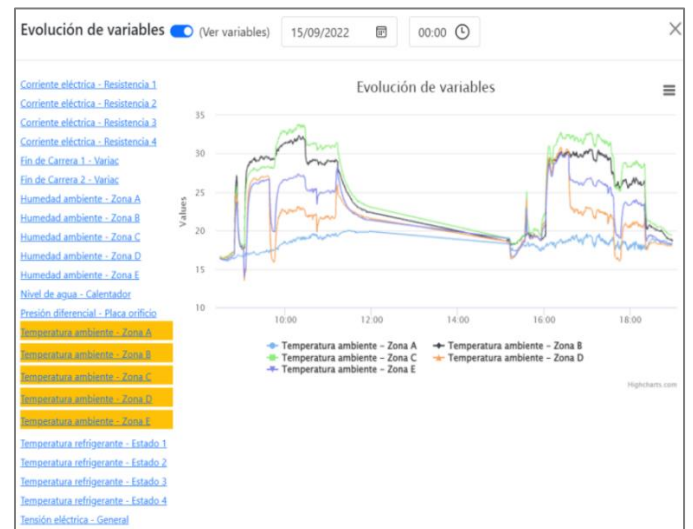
Evolución de variables (Ver variables) 15/09/2022 00:00

Corriente eléctrica - Resistencia 1
Corriente eléctrica - Resistencia 2
Corriente eléctrica - Resistencia 3
Corriente eléctrica - Resistencia 4
Fin de Carrera 1 - Variac
Fin de Carrera 2 - Variac
Humedad ambiente - Zona A
Humedad ambiente - Zona B
Humedad ambiente - Zona C
Humedad ambiente - Zona D
Humedad ambiente - Zona E
Nivel de agua - Calentador
Presión diferencial - Placa orificio
Temperatura ambiente - Zona A
Temperatura ambiente - Zona B
Temperatura ambiente - Zona C
Temperatura ambiente - Zona D
Temperatura ambiente - Zona E
Temperatura refrigerante - Estado 1
Temperatura refrigerante - Estado 2
Temperatura refrigerante - Estado 3
Temperatura refrigerante - Estado 4
Tensión eléctrica - General

Evolución de variables

Values

35
30
25
20
15
10

10:00 12:00 14:00 16:00 18:00

Temperatura ambiente – Zona A
Temperatura ambiente – Zona B
Temperatura ambiente – Zona C
Temperatura ambiente – Zona D
Temperatura ambiente – Zona E

Highcharts.com